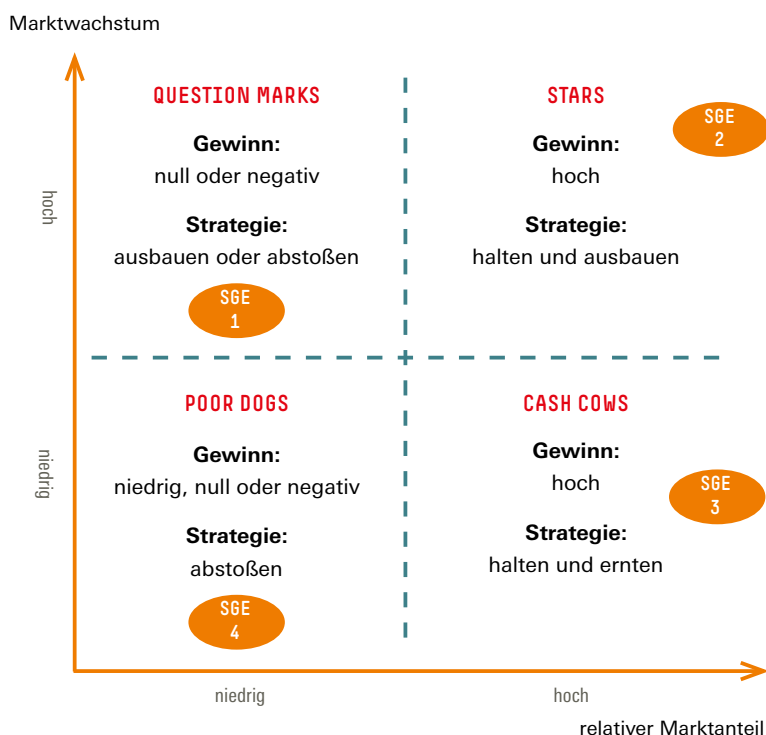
Marktwachstum

hoch

niedrig

QUESTION MARKS

Gewinn:
null oder negativ

Strategie:
ausbauen oder abstoßen

SGE 1

STARS

SGE 2

Gewinn:
hoch

Strategie:
halten und ausbauen

POOR DOGS

Gewinn:
niedrig, null oder negativ

Strategie:
abstoßen

SGE 4

CASH COWS

Gewinn:
hoch

SGE 3

Strategie:
halten und ernten

niedrig

hoch

relativer Marktanteil